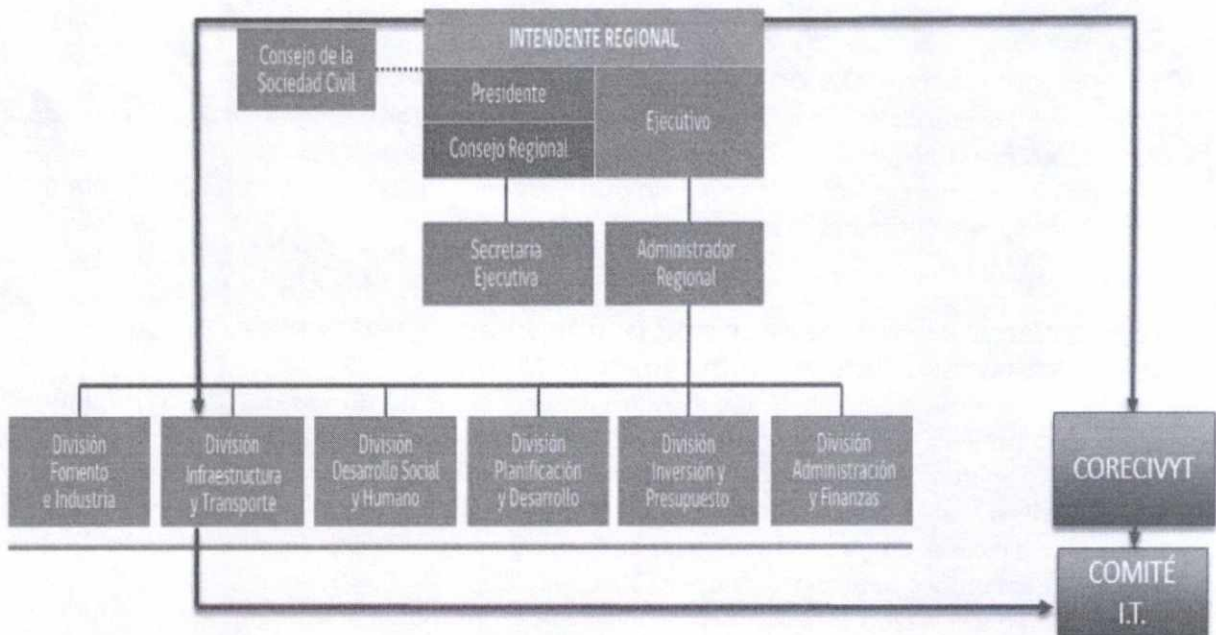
INTENDENTE REGIONAL

Consejo de la Sociedad Civil

Presidente

Consejo Regional

Ejecutivo

Secretaria Ejecutiva

Administrador Regional

División Fomento e Industria

División Infraestructura y Transporte

División Desarrollo Social y Humano

División Planificación y Desarrollo

División Inversión y Presupuesto

División Administración y Finanzas

CORECIVYT

COMITÉ I.T.